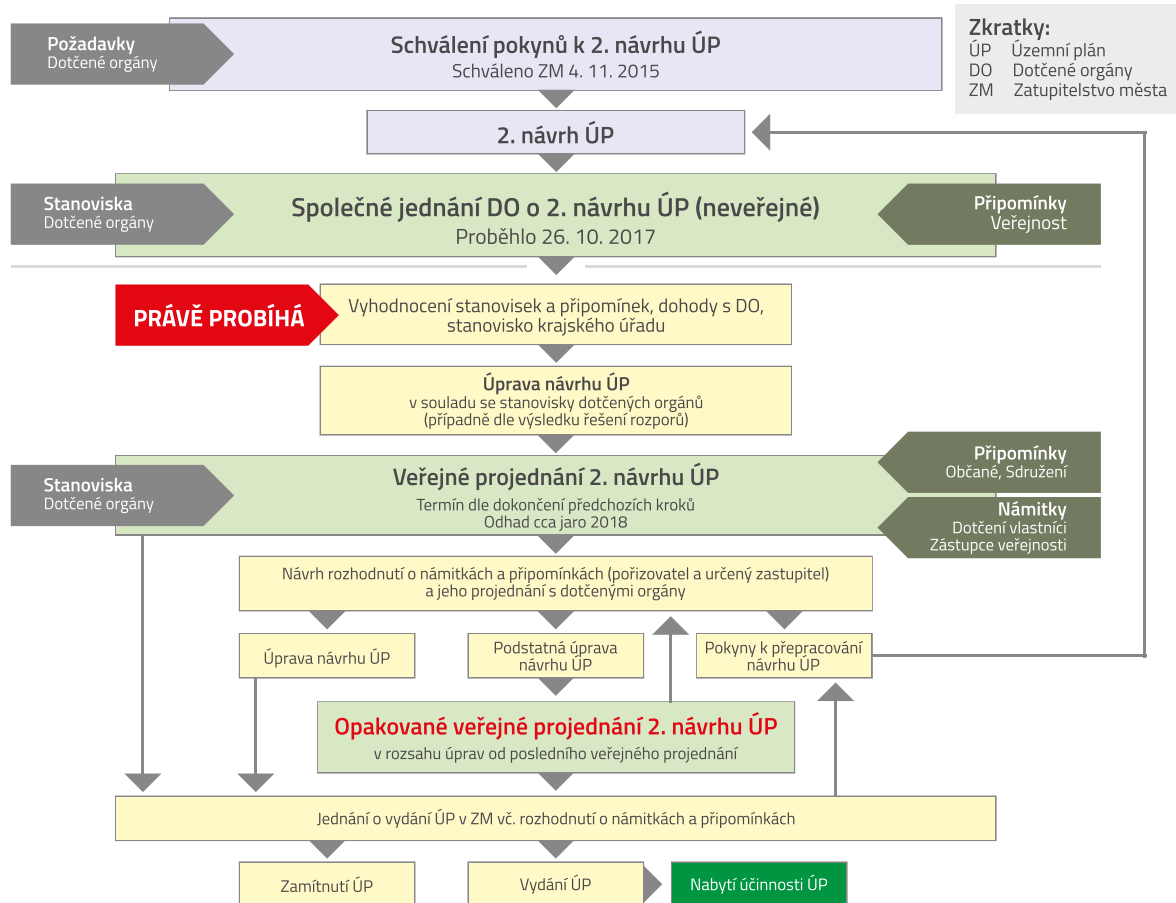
Požadavky
Dotčené orgány

Schválení pokynů k 2. návrhu ÚP
Schváleno ZM 4. 11. 2015

Zkratky:
ÚP Územní plán
DO Dotčené orgány
ZM Zatupitelstvo města

2. návrh ÚP

Stanoviska
Dotčené orgány

Společné jednání DO o 2. návrhu ÚP (neveřejné)
Proběhlo 26. 10. 2017

Připomínky
Veřejnost

PRÁVĚ PROBÍHÁ

Vyhodnocení stanovisek a připomínek, dohody s DO, stanovisko krajského úřadu

Úprava návrhu ÚP
v souladu se stanovisky dotčených orgánů
(případně dle výsledku řešení rozporů)

Stanoviska
Dotčené orgány

Veřejné projednání 2. návrhu ÚP
Termín dle dokončení předchozích kroků
Odhad cca jaro 2018

Připomínky
Občané, Sdružení

Námitky
Dotčení vlastníci
Zástupce veřejnosti

Návrh rozhodnutí o námitkách a připomínkách (pořizovatel a určený zastupitel)
a jeho projednání s dotčenými orgány

Úprava návrhu ÚP

Podstatná úprava návrhu ÚP

Pokyny k přepracování návrhu ÚP

Opakované veřejné projednání 2. návrhu ÚP
v rozsahu úprav od posledního veřejného projednání

Jednání o vydání ÚP v ZM vč. rozhodnutí o námitkách a připomínkách

Zamítnutí ÚP

Vydání ÚP

Nabytí účinnosti ÚP